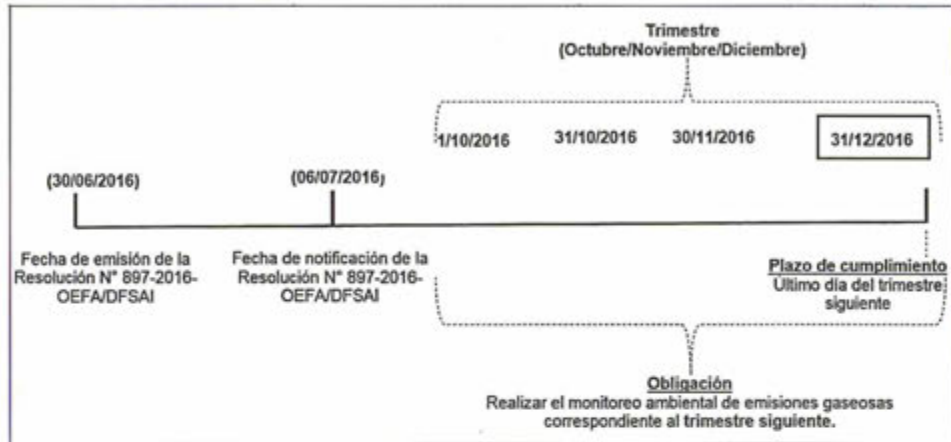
Trimestre
(Octubre/Noviembre/Diciembre)

1/10/2016

31/10/2016

30/11/2016

31/12/2016

(30/06/2016)

(06/07/2016)

Fecha de emisión de la Resolución N° 897-2016-OEFA/DFSAI

Fecha de notificación de la Resolución N° 897-2016-OEFA/DFSAI

Plazo de cumplimiento
Último día del trimestre siguiente

Obligación
Realizar el monitoreo ambiental de emisiones gaseosas correspondiente al trimestre siguiente.